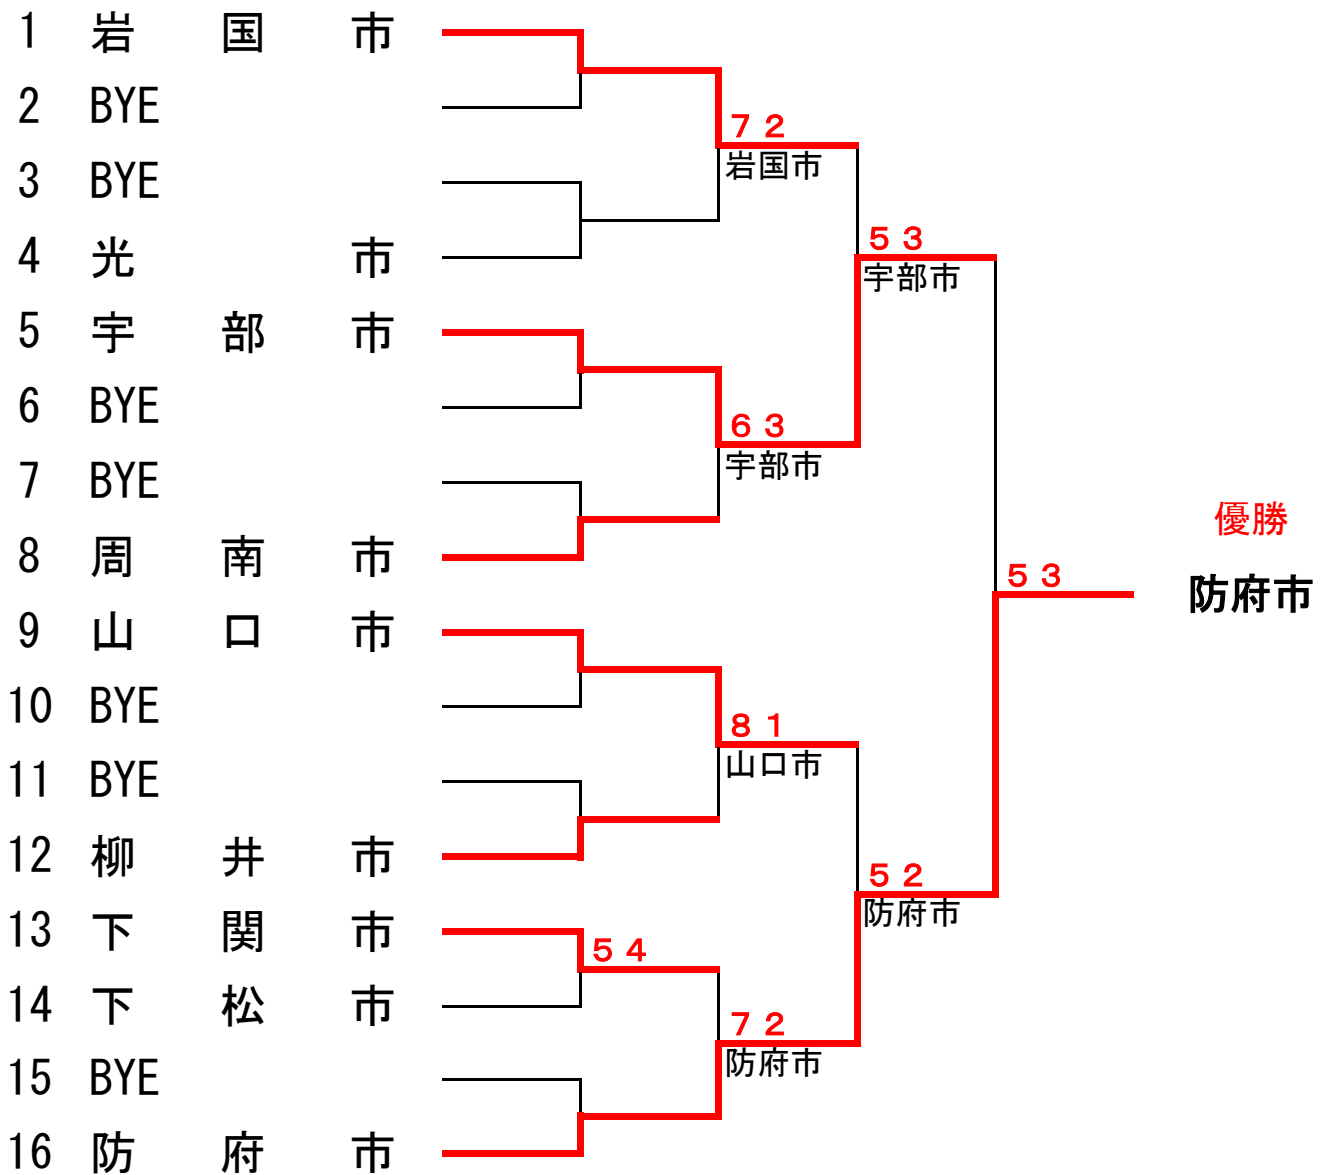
1 岩 国 市
2 BYE
3 BYE
4 光 市
5 宇 部 市
6 BYE
7 BYE
8 周 南 市
9 山 口 市
10 BYE
11 BYE
12 柳 井 市
13 下 関 市
14 下 松 市
15 BYE
16 防 府 市

７２
岩国市
５３
宇部市
６３
宇部市
８１
山口市
５２
防府市
５４
７２
防府市
５３

優勝
防府市